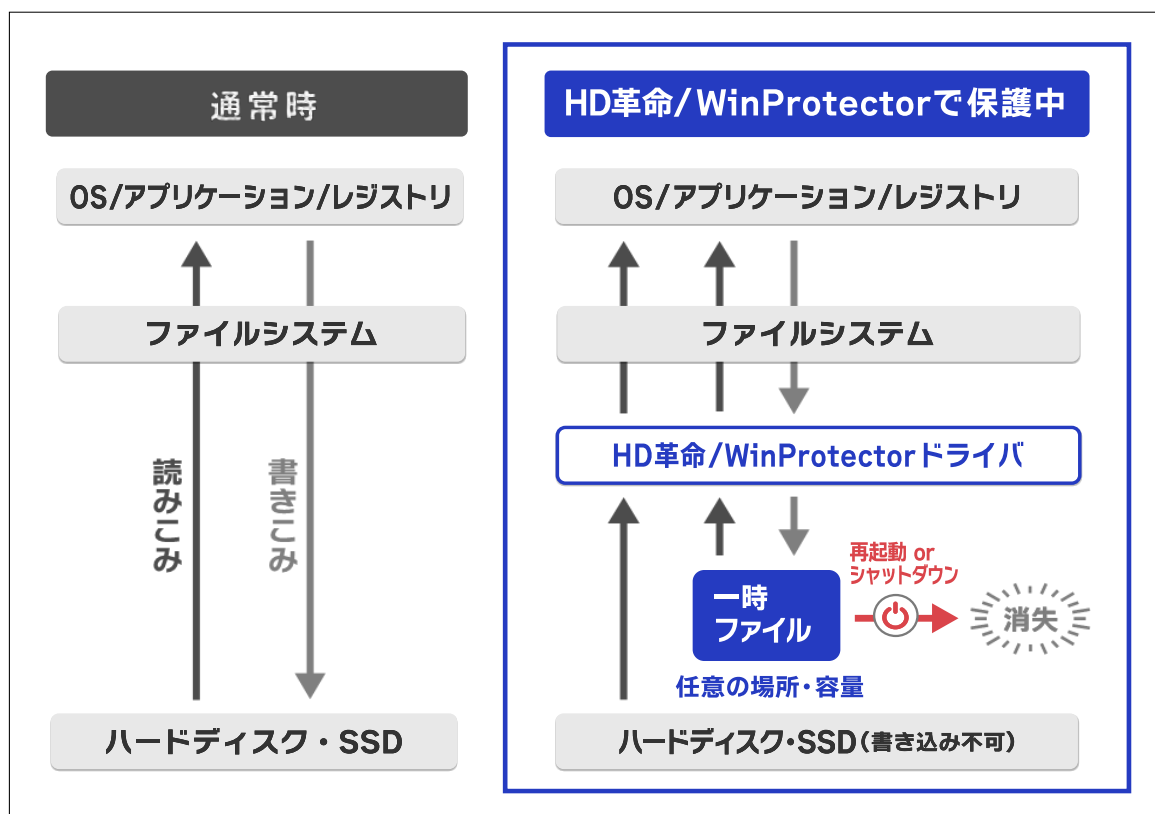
通常時

OS/アプリケーション/レジストリ

ファイルシステム

読みこみ

書きこみ

ハードディスク・SSD

HD革命/WinProtectorで保護中

OS/アプリケーション/レジストリ

ファイルシステム

HD革命/WinProtectorドライバ

再起動 or
シャットダウン

一時
ファイル

消失

任意の場所・容量

ハードディスク・SSD（書き込み不可）